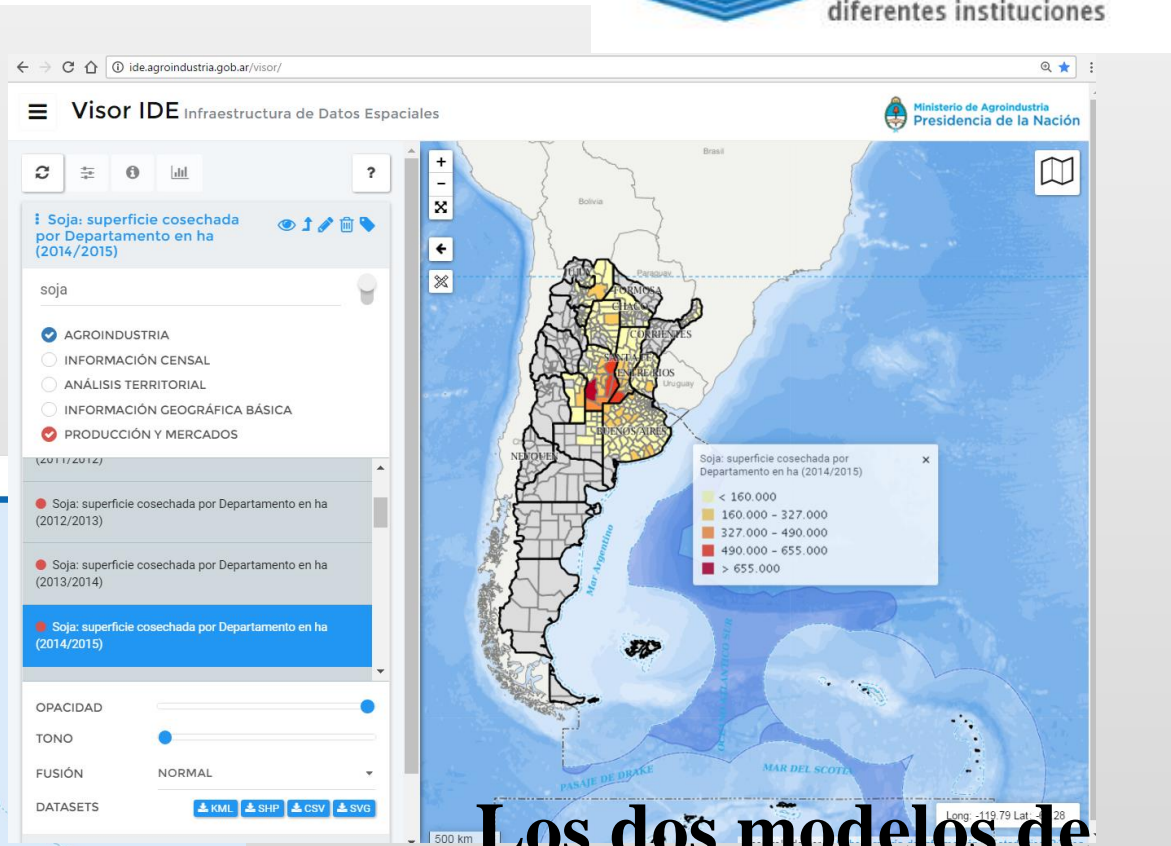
diferentes instituciones

ide.agroindustria.gob.ar/visor/

Visor IDE Infraestructura de Datos Espaciales

Ministerio de Agroindustria
Presidencia de la Nación

?

Soja: superficie cosechada por Departamento en ha (2014/2015)

soja

AGROINDUSTRIA
INFORMACIÓN CENSAL
ANÁLISIS TERRITORIAL
INFORMACIÓN GEOGRÁFICA BÁSICA
PRODUCCIÓN Y MERCADOS

(2011/2012)

Soja: superficie cosechada por Departamento en ha (2012/2013)

Soja: superficie cosechada por Departamento en ha (2013/2014)

Soja: superficie cosechada por Departamento en ha (2014/2015)

OPACIDAD
TONO
FUSIÓN NORMAL
DATASETS KML SHP CSV SVG

Brasil
Bolivia
Paraguay
JUJUY
FORMOSA
CHACO
CORRIENTES
SANTA FE
ENTRE RIOS
Uruguay
BUENOS AIRES
NEUQUEN
Mar Argentino
PASAJE DE DRAKE
MAR DEL SCOTIA

Soja: superficie cosechada por Departamento en ha (2014/2015)
< 160.000
160.000 - 327.000
327.000 - 490.000
490.000 - 655.000
> 655.000

500 km
Long: -119.79 Lat: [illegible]28

Los dos modelos de